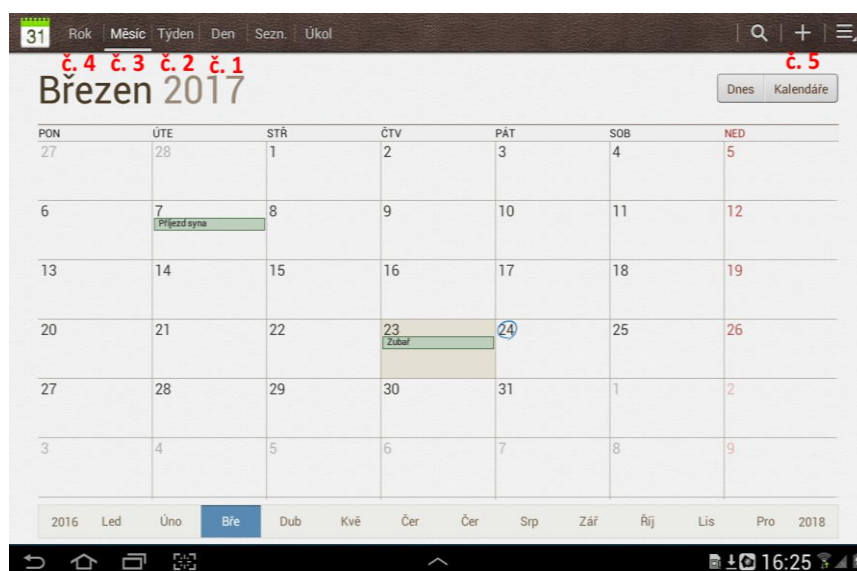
31 Rok | Měsíc | Týden | Den | Sezn. | Úkol

č. 4 č. 3 č. 2 č. 1

č. 5

Březen 2017

Dnes | Kalendáře

| PON | ÚTE | STŘ | ČTV | PÁT | SOB | NED |
|---|---|---|---|---|---|---|
| 27 | 28 | 1 | 2 | 3 | 4 | 5 |
| 6 | 7 Příjezd syna | 8 | 9 | 10 | 11 | 12 |
| 13 | 14 | 15 | 16 | 17 | 18 | 19 |
| 20 | 21 | 22 | 23 Zubař | 24 | 25 | 26 |
| 27 | 28 | 29 | 30 | 31 | 1 | 2 |
| 3 | 4 | 5 | 6 | 7 | 8 | 9 |

2016 Led Úno Bře Dub Kvě Čer Čer Srp Zář Říj Lis Pro 2018

16:25